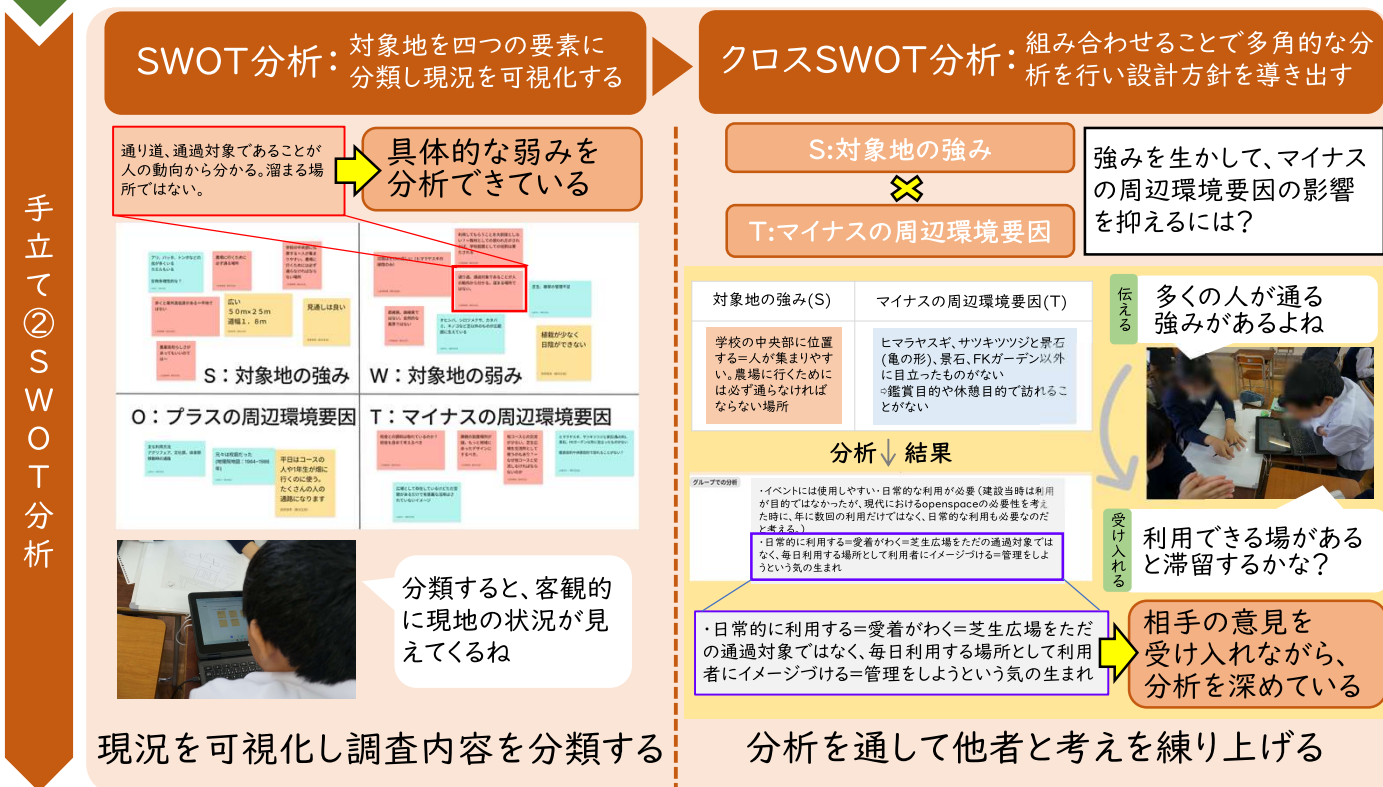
手立て②SWOT分析

SWOT分析：対象地を四つの要素に分類し現況を可視化する

クロスSWOT分析：組み合わせることで多角的な分析を行い設計方針を導き出す

通り道、通過対象であることが人の動向から分かる。溜まる場所ではない。

具体的な弱みを分析できている

広い 50m×25m 連幅1．8m

見通しは良い

緑被が少なく日陰ができない

平日はコースの人や1年生が畑に行くのに使う。たくさんの人の通路になります

S：対象地の強み

W：対象地の弱み

O：プラスの周辺環境要因

T：マイナスの周辺環境要因

分類すると、客観的に現地の状況が見えてくるね

現況を可視化し調査内容を分類する

S:対象地の強み

T:マイナスの周辺環境要因

強みを生かして、マイナスの周辺環境要因の影響を抑えるには？

| 対象地の強み(S) | マイナスの周辺環境要因(T) |
|---|---|
| 学校の中央部に位置する=人が集まりやすい。農場に行くためには必ず通らなければならない場所 | ヒマラヤスギ、サツキツツジと景石(亀の形)、景石、FKガーデン以外に目立ったものがない ◦鑑賞目的や休憩目的で訪れることがない |

分析↓結果

グループでの分析

・イベントには使用しやすい・日常的な利用が必要（建設当時は利用が目的ではなかったが、現代におけるopenspaceの必要性を考えた時に、年に数回の利用だけではなく、日常的な利用も必要なのだと考える。）

・日常的に利用する=愛着がわく=芝生広場をただの通過対象ではなく、毎日利用する場所として利用者にイメージづける=管理をしようという気の生まれ

・日常的に利用する=愛着がわく=芝生広場をただの通過対象ではなく、毎日利用する場所として利用者にイメージづける=管理をしようという気の生まれ

伝える

多くの人が通る強みがあるよね

受け入れる

利用できる場があると滞留するかな？

相手の意見を受け入れながら、分析を深めている

分析を通して他者と考えを練り上げる